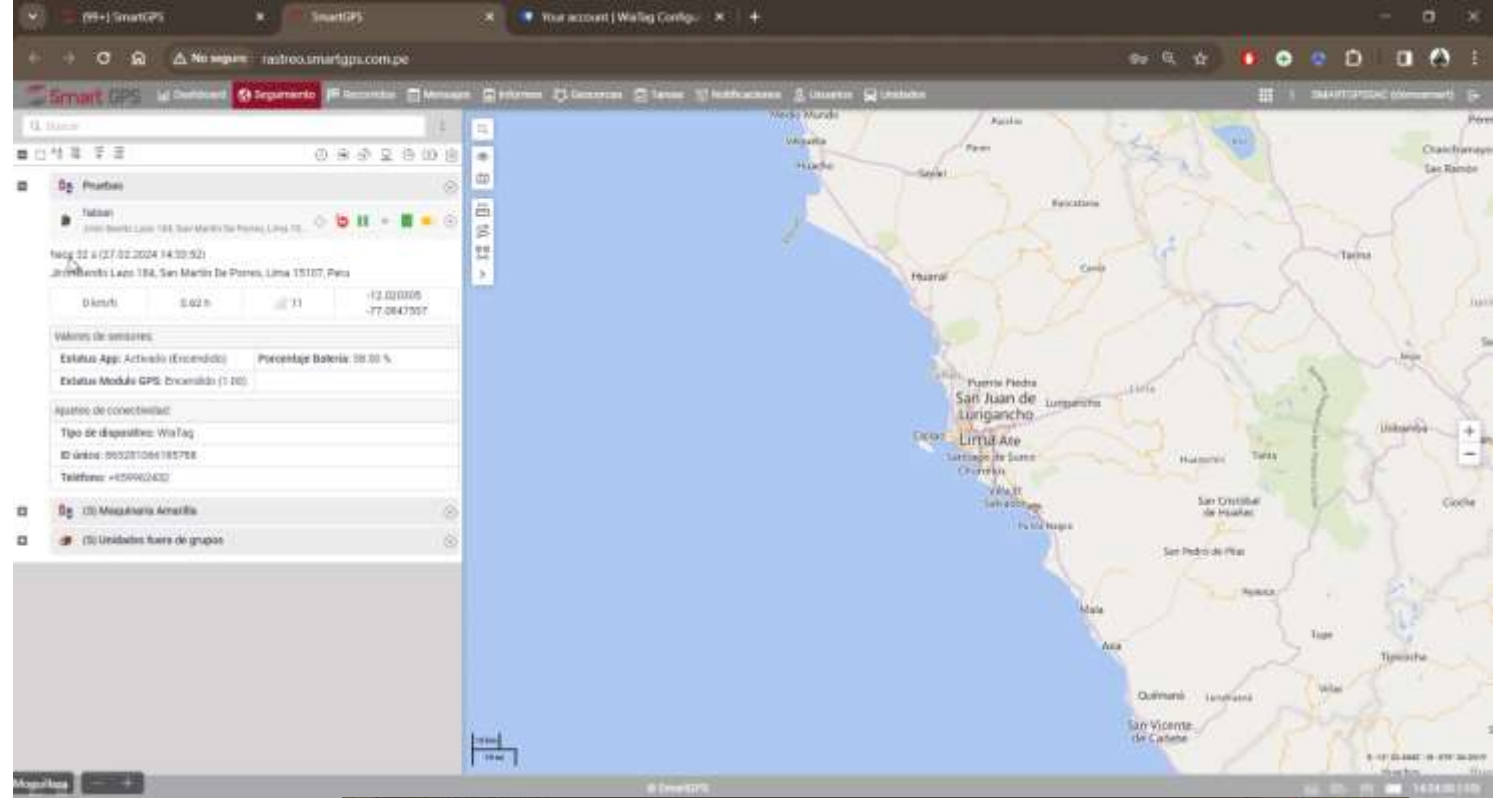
(99+) SmartGPS
SmartGPS
Your account | WiaTag Configu
No seguro rastreo.smartgps.com.pe

Smart GPS Dashboard Seguimiento Recorridos Mensajes Informes Geocercas Tareas Notificaciones Usuarios Unidades

SMARTGPSSAC (demoemart)

Buscar

Pruebas

Tablet
Jirón Benito Lazo 184, San Martín De Porres, Lima 15...

hace 22 s (27.02.2024 14:30:52)
Jirón Benito Lazo 184, San Martín De Porres, Lima 15107, Peru

| 0 km/h | 0.60 h | 11 | -12.020005 -77.0647507 |
|---|---|---|---|

Valores de sensores
Estatus App: Activado (Encendido) Porcentaje Batería: 59.00 %
Estatus Modulo GPS: Encendido (1.00)

Ajustes de conectividad
Tipo de dispositivo: WiaTag
ID único: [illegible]
Teléfono: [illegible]

(3) Maquinaria Amarilla
(5) Unidades fuera de grupos

Medio Mundo
Végueta
Huacho
Sayán
Huaral
Canta
Tarma
Chanchamayo
San Ramón
Puente Piedra
San Juan de Lurigancho
Callao
Lima
Ate
Santiago de Surco
Chorrillos
Villa El Salvador
Punta Negra
Huarochirí
San Cristóbal de Huañec
Cochas
Mala
Asia
San Pedro de Pilas
Quilmaná
San Vicente de Cañete
Yauyos
Tupe
Tapancha

Mapa/Lista
© SmartGPS